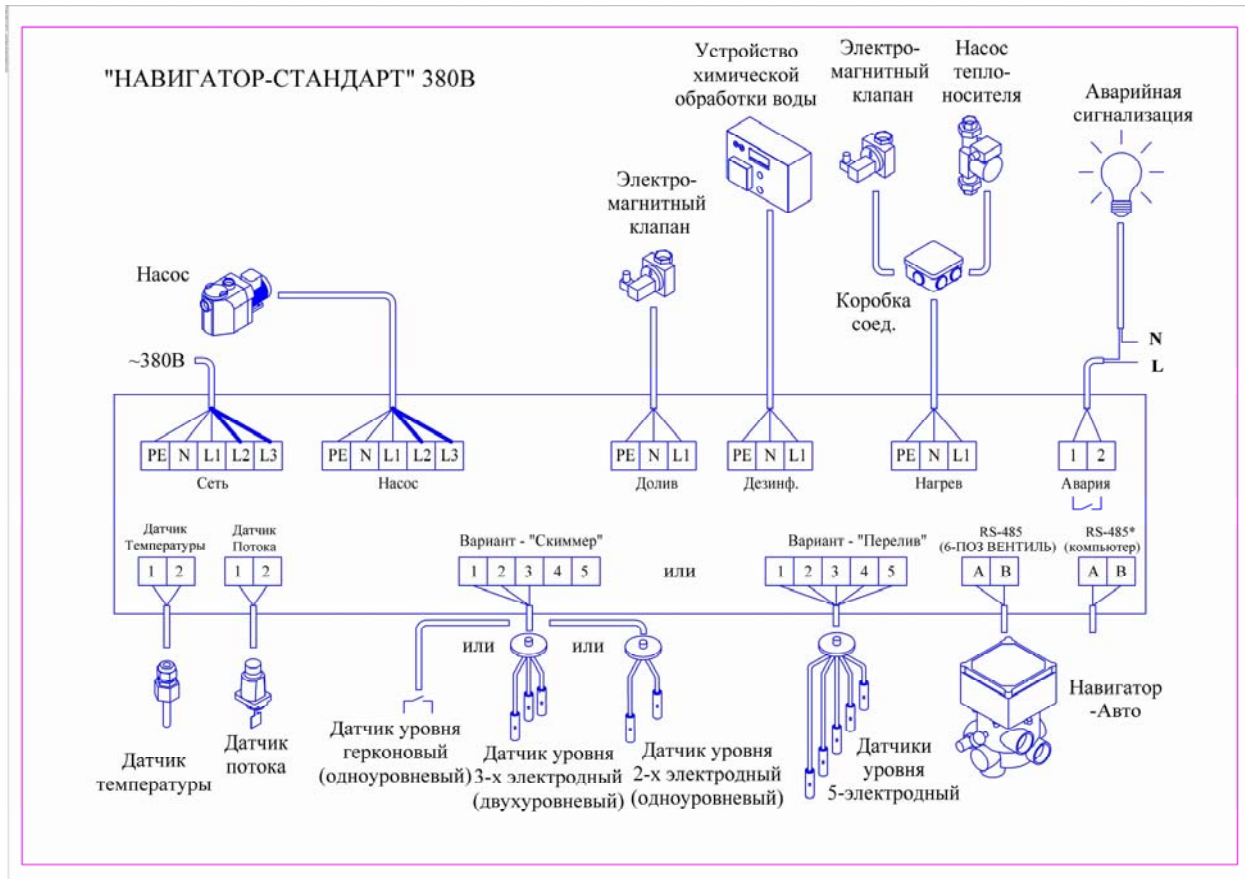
"НАВИГАТОР-СТАНДАРТ" 380В

Устройство химической обработки воды

Электро-магнитный клапан

Насос тепло-носителя

Аварийная сигнализация

Электро-магнитный клапан

Насос

Коробка соед.

N

L

~380В

| PE | N | L1 | L2 | L3 |
|---|---|---|---|---|

Сеть

| PE | N | L1 | L2 | L3 |
|---|---|---|---|---|

Насос

| PE | N | L1 |
|---|---|---|

Долив

| PE | N | L1 |
|---|---|---|

Дезинф.

| PE | N | L1 |
|---|---|---|

Нагрев

| 1 | 2 |
|---|---|

Авария

Датчик Температуры

| 1 | 2 |
|---|---|

Датчик Потока

| 1 | 2 |
|---|---|

Вариант - "Скиммер"

| 1 | 2 | 3 | 4 | 5 |
|---|---|---|---|---|

или

Вариант - "Перелив"

| 1 | 2 | 3 | 4 | 5 |
|---|---|---|---|---|

RS-485 (6-ПОЗ ВЕНТИЛЬ)

| A | B |
|---|---|

RS-485* (компьютер)

| A | B |
|---|---|

или

или

Навигатор -Авто

Датчик температуры

Датчик потока

Датчик уровня герконовый (одноуровневый)

Датчик уровня 3-х электродный (двухуровневый)

Датчик уровня 2-х электродный (одноуровневый)

Датчики уровня 5-электродный